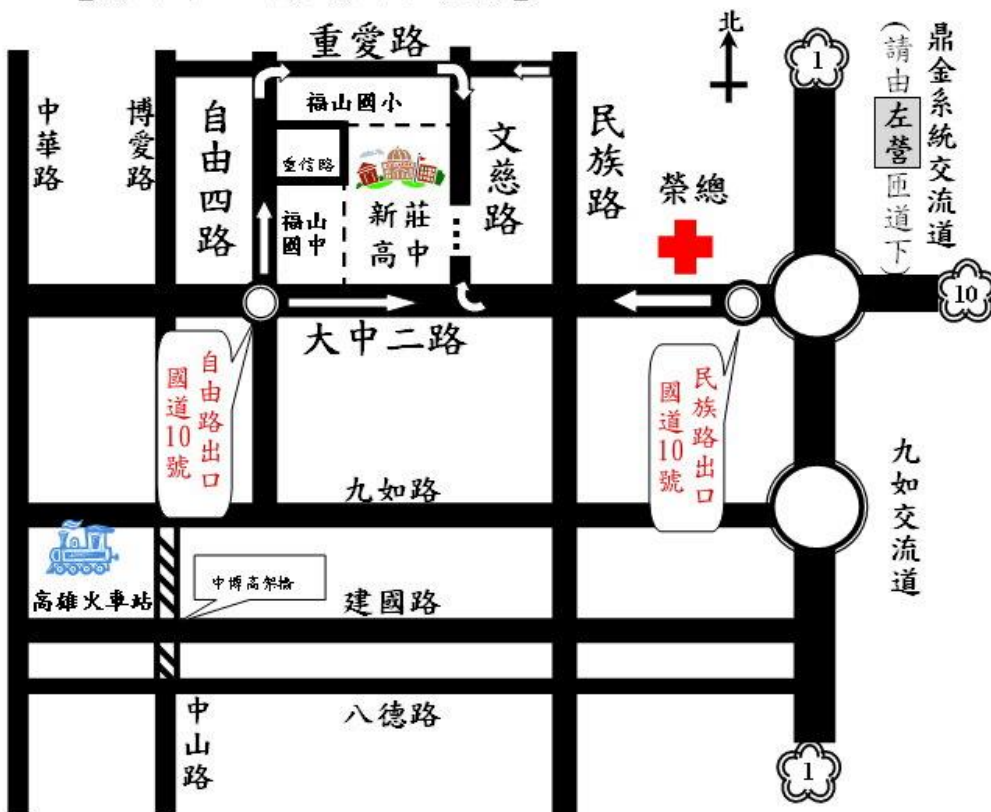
重愛路

北

1

鼎金系統交流道

(請由左營匝道下)

中華路

博愛路

自由四路

福山國小

聖信路

福山國中

新莊高中

文慈路

民族路

榮總

10

大中二路

自由路出口
國道10號

民族路出口
國道10號

九如路

九如交流道

高雄火車站

中博高架橋

建國路

中山路

八德路

1